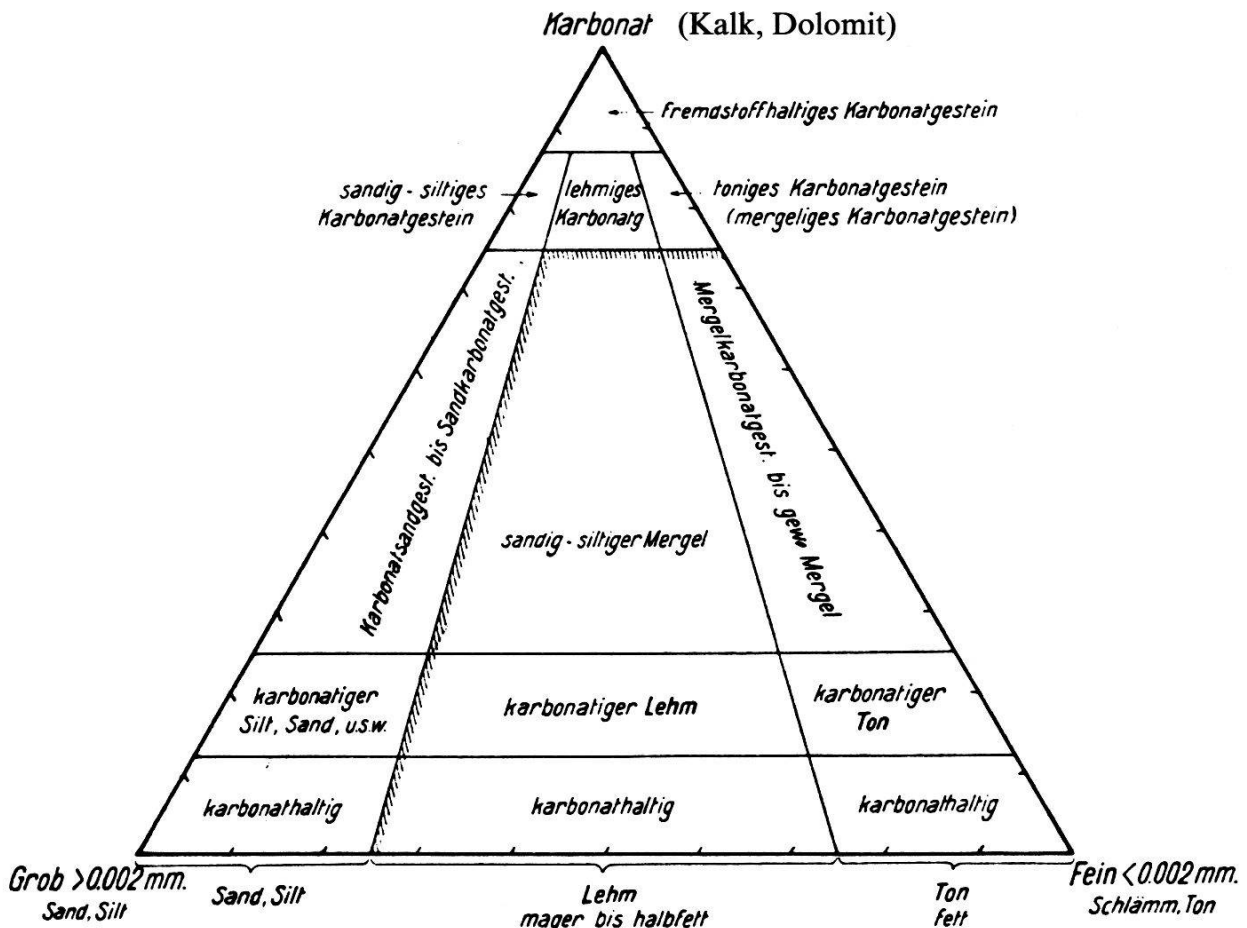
Karbonat (Kalk, Dolomit)

fremdstoffhaltiges Karbonatgestein

sandig - siltiges Karbonatgestein

lehmiges Karbonatg

toniges Karbonatgestein (mergeliges Karbonatgestein)

Karbonatsandgest. bis Sandkarbonatgest.

Mergelkarbonatgest. bis gew Mergel

sandig - siltiger Mergel

karbonatiger Silt, Sand, u.s.w.

karbonatiger Lehm

karbonatiger Ton

karbonathaltig

karbonathaltig

karbonathaltig

Grob >0.002 mm. Sand, Silt

Sand, Silt

Lehm mager bis halbfett

Ton fett

Fein <0.002 mm. Schlämm, Ton